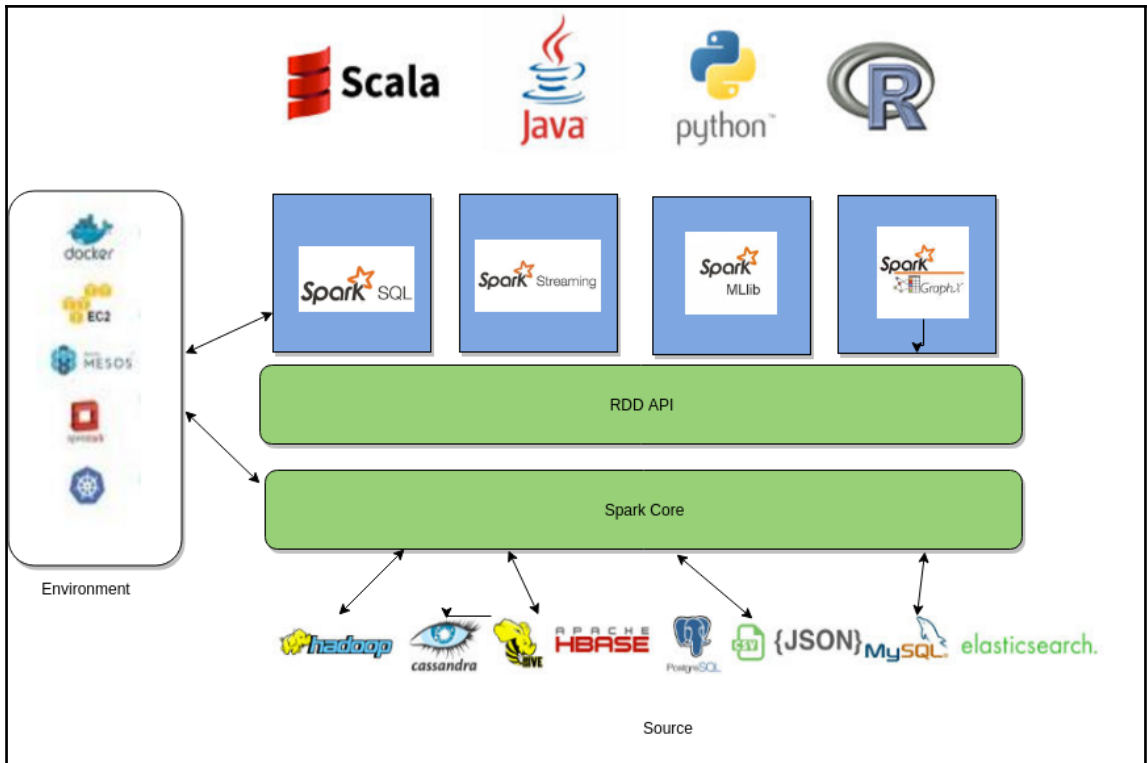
Scala
Java
python™
R

docker
EC2
MESOS
openstack

Spark SQL
Spark Streaming
Spark MLlib
Spark GraphX

RDD API

Spark Core

Environment

hadoop
cassandra
HIVE
APACHE HBASE
PostgreSQL
CSV
{JSON}
MySQL
elasticsearch.

Source